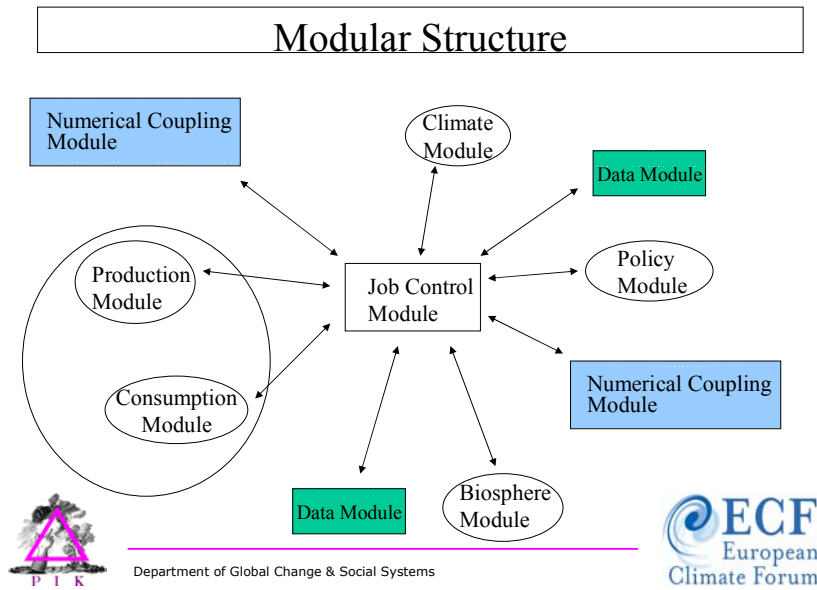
Modular Structure

Numerical Coupling Module

Climate Module

Data Module

Production Module

Job Control Module

Policy Module

Consumption Module

Numerical Coupling Module

Data Module

Biosphere Module

P I K

Department of Global Change & Social Systems

ECF European Climate Forum